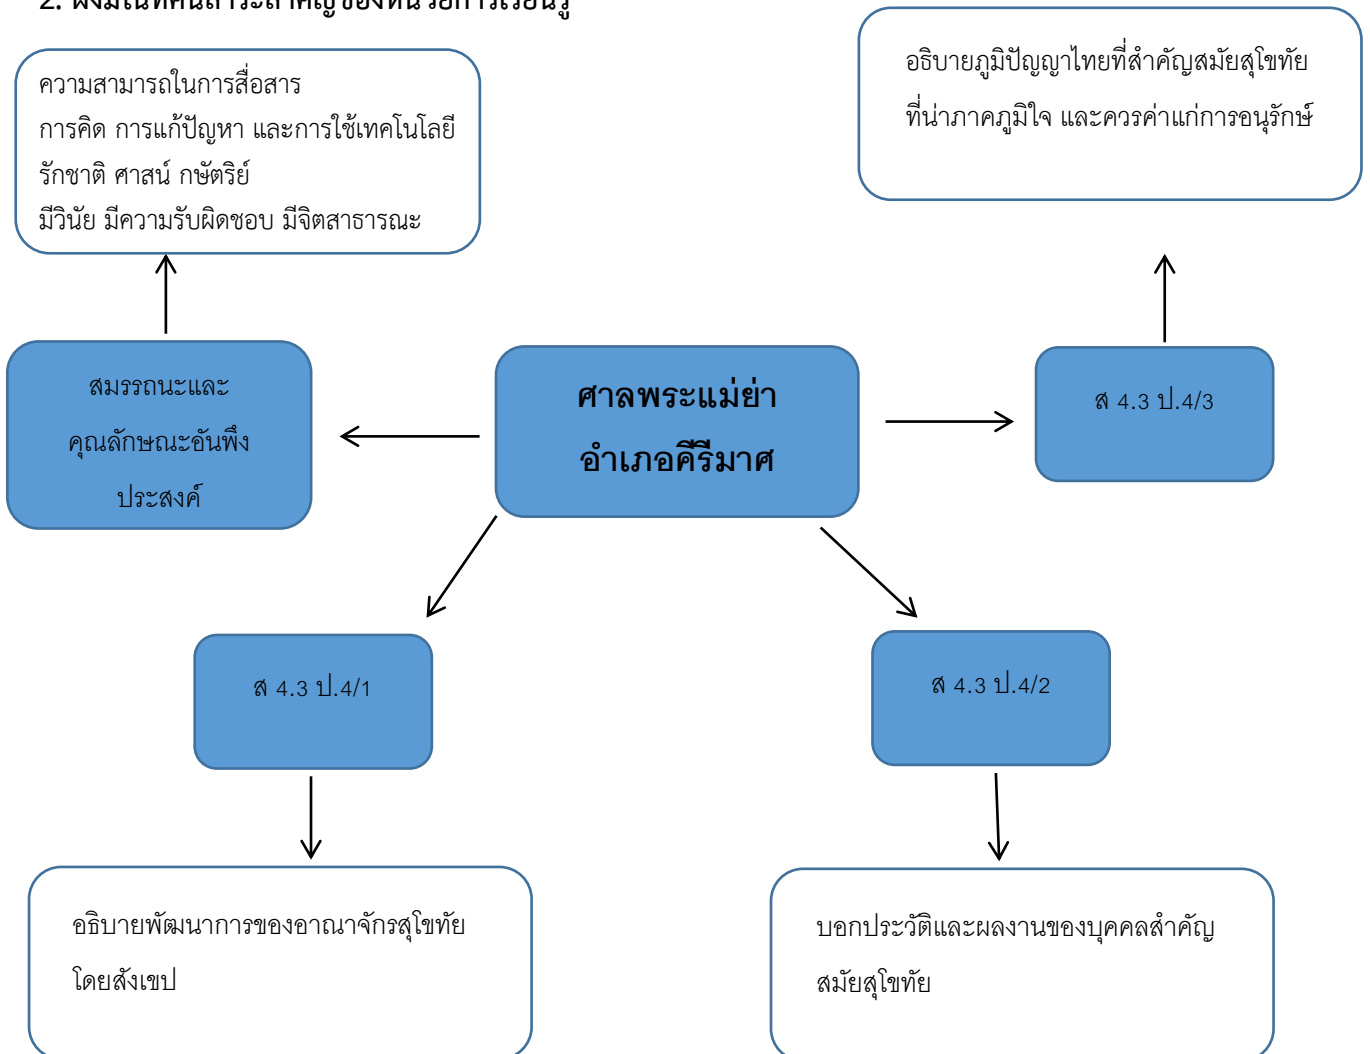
2. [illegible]

ความสามารถในการสื่อสาร
การคิด การแก้ปัญหา และการใช้เทคโนโลยี
รักชาติ ศาสน์ กษัตริย์
มีวินัย มีความรับผิดชอบ มีจิตสาธารณะ

อธิบายภูมิปัญญาไทยที่สำคัญสมัยสุโขทัย ที่น่าภาคภูมิใจ และควรค่าแก่การอนุรักษ์

สมรรถนะและคุณลักษณะอันพึงประสงค์

ศาลพระแม่ย่า อำเภอคีรีมาศ

ส 4.3 ป.4/3

ส 4.3 ป.4/1

ส 4.3 ป.4/2

อธิบายพัฒนาการของอาณาจักรสุโขทัยโดยสังเขป

บอกประวัติและผลงานของบุคคลสำคัญสมัยสุโขทัย